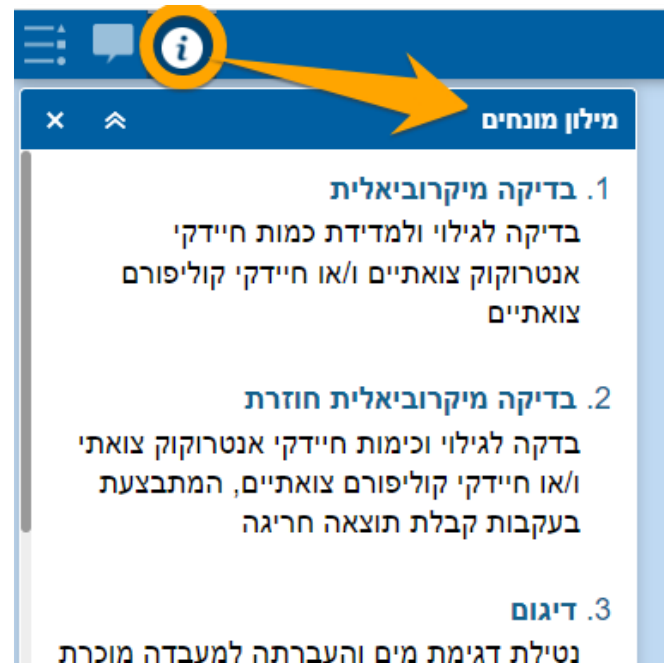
i

מילון מונחים

1. בדיקה מיקרוביאלית
בדיקה לגילוי ולמדידת כמות חיידקי אנטרוקוק צואתיים ו/או חיידקי קוליפורם צואתיים

2. בדיקה מיקרוביאלית חוזרת
בדקה לגילוי וכימות חיידקי אנטרוקוק צואתי ו/או חיידקי קוליפורם צואתיים, המתבצעת בעקבות קבלת תוצאה חריגה

3. דיגום
נטילת דגימת מים והעברתה למעבדה מוכרת